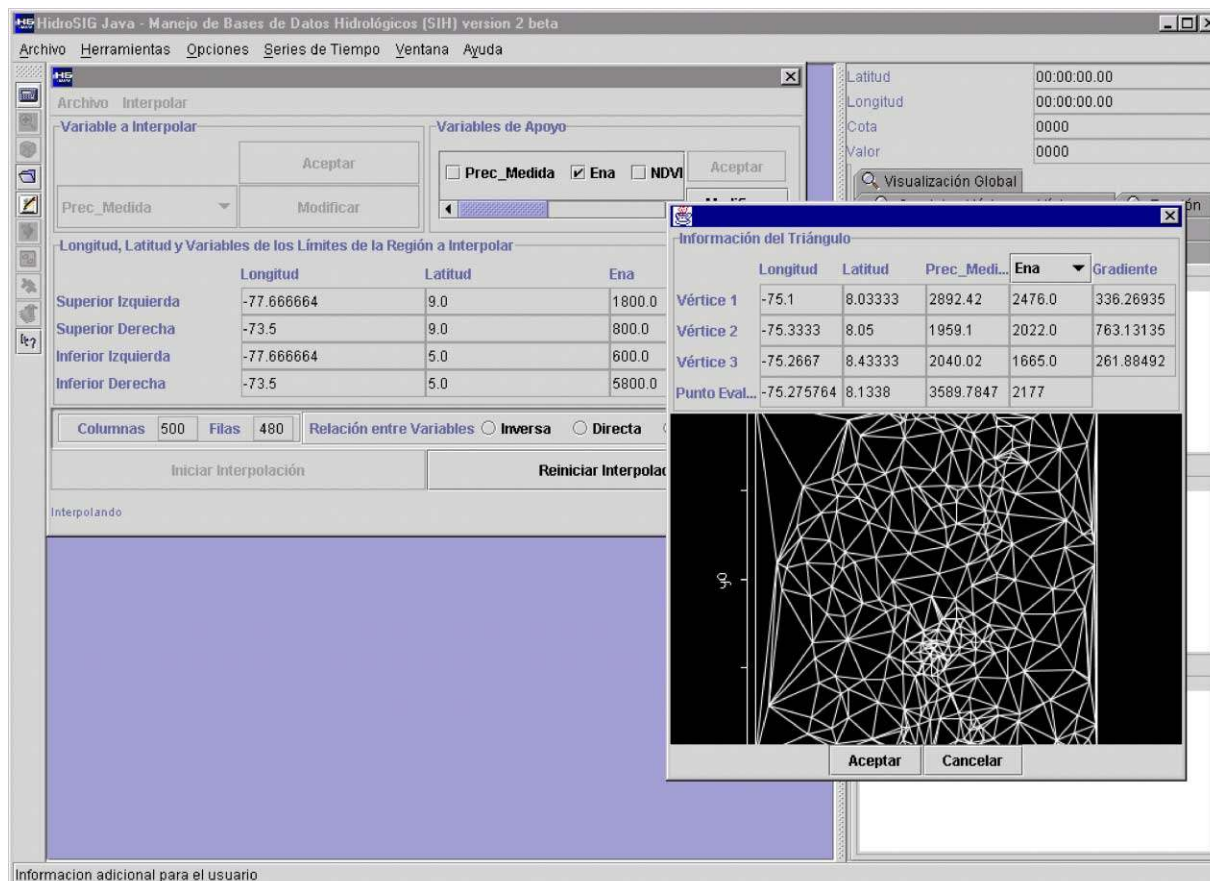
HidroSIG Java - Manejo de Bases de Datos Hidrológicos (SIH) version 2 beta

Archivo Herramientas Opciones Series de Tiempo Ventana Ayuda

Archivo Interpolar

Variable a Interpolar

Aceptar

Prec_Medida

Modificar

Variables de Apoyo

Prec_Medida Ena NDVI

Aceptar

Longitud, Latitud y Variables de los Límites de la Región a Interpolar

| | Longitud | Latitud | Ena |
|---|---|---|---|
| Superior Izquierda | -77.666664 | 9.0 | 1800.0 |
| Superior Derecha | -73.5 | 9.0 | 800.0 |
| Inferior Izquierda | -77.666664 | 5.0 | 600.0 |
| Inferior Derecha | -73.5 | 5.0 | 5800.0 |

Columnas 500 Filas 480 Relación entre Variables Inversa Directa

Iniciar Interpolación

Reiniciar Interpolac

Interpolando

Latitud 00:00:00.00
Longitud 00:00:00.00
Cota 0000
Valor 0000

Visualización Global

Información del Triángulo

| | Longitud | Latitud | Prec_Medi... | Ena | Gradiente |
|---|---|---|---|---|---|
| Vértice 1 | -75.1 | 8.03333 | 2892.42 | 2476.0 | 336.26935 |
| Vértice 2 | -75.3333 | 8.05 | 1959.1 | 2022.0 | 763.13135 |
| Vértice 3 | -75.2667 | 8.43333 | 2040.02 | 1665.0 | 261.88492 |
| Punto Eval... | -75.275764 | 8.1338 | 3589.7847 | 2177 | |

Aceptar Cancelar

Informacion adicional para el usuario